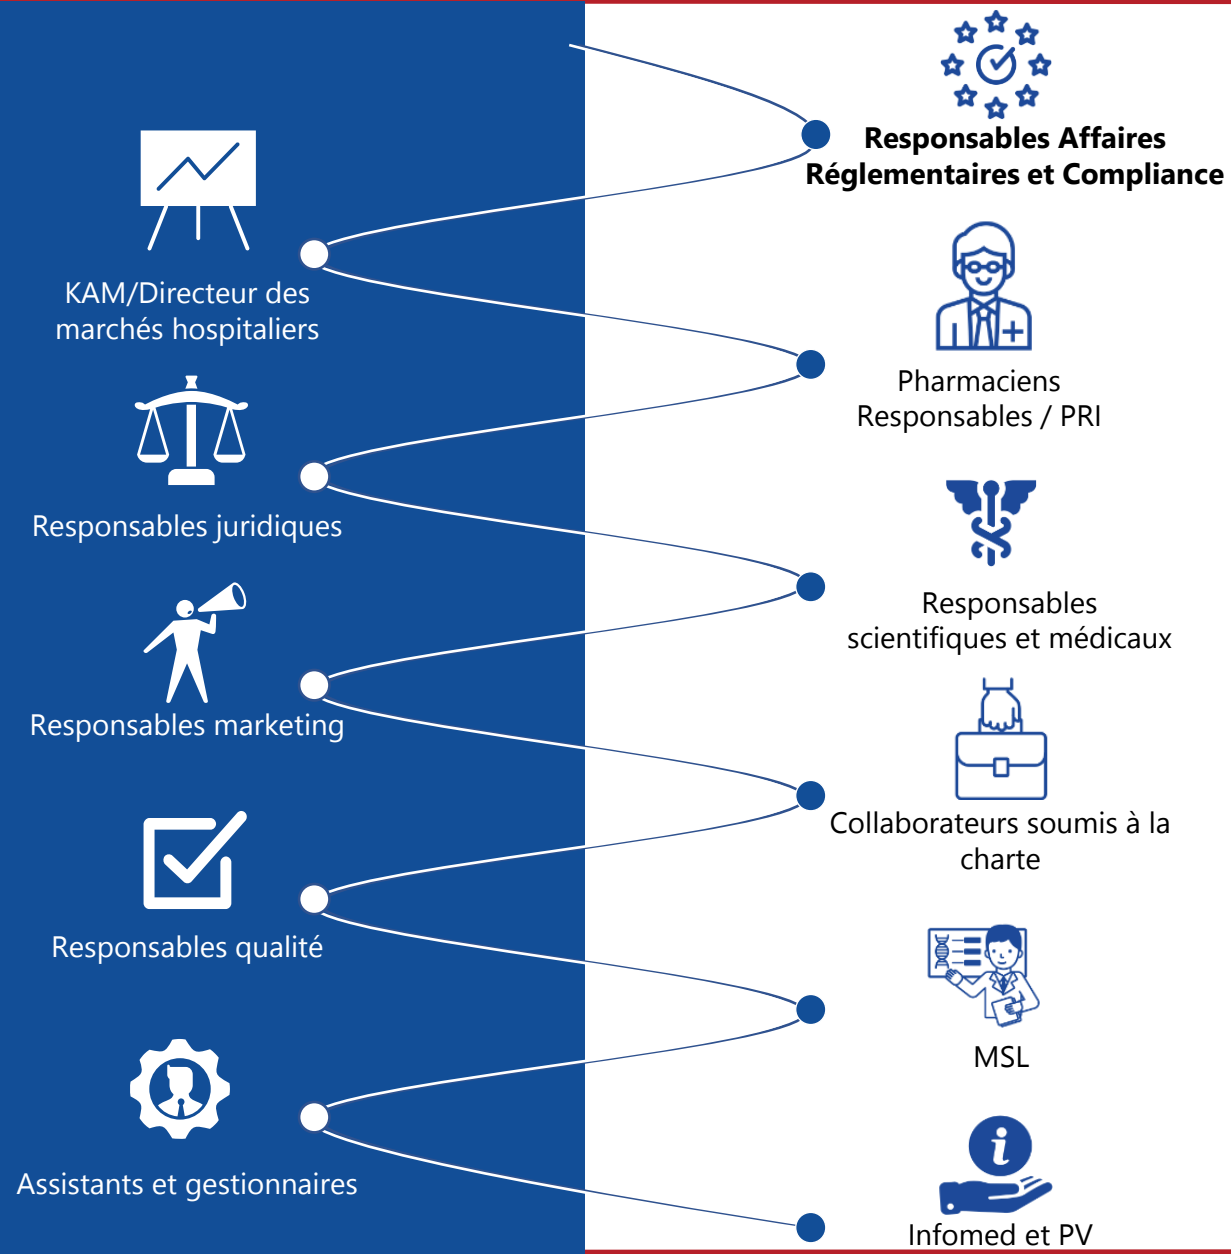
Responsables Affaires Réglementaires et Compliance

KAM/Directeur des marchés hospitaliers

Pharmaciens Responsables / PRI

Responsables juridiques

Responsables scientifiques et médicaux

Responsables marketing

Collaborateurs soumis à la charte

Responsables qualité

MSL

Assistants et gestionnaires

Infomed et PV